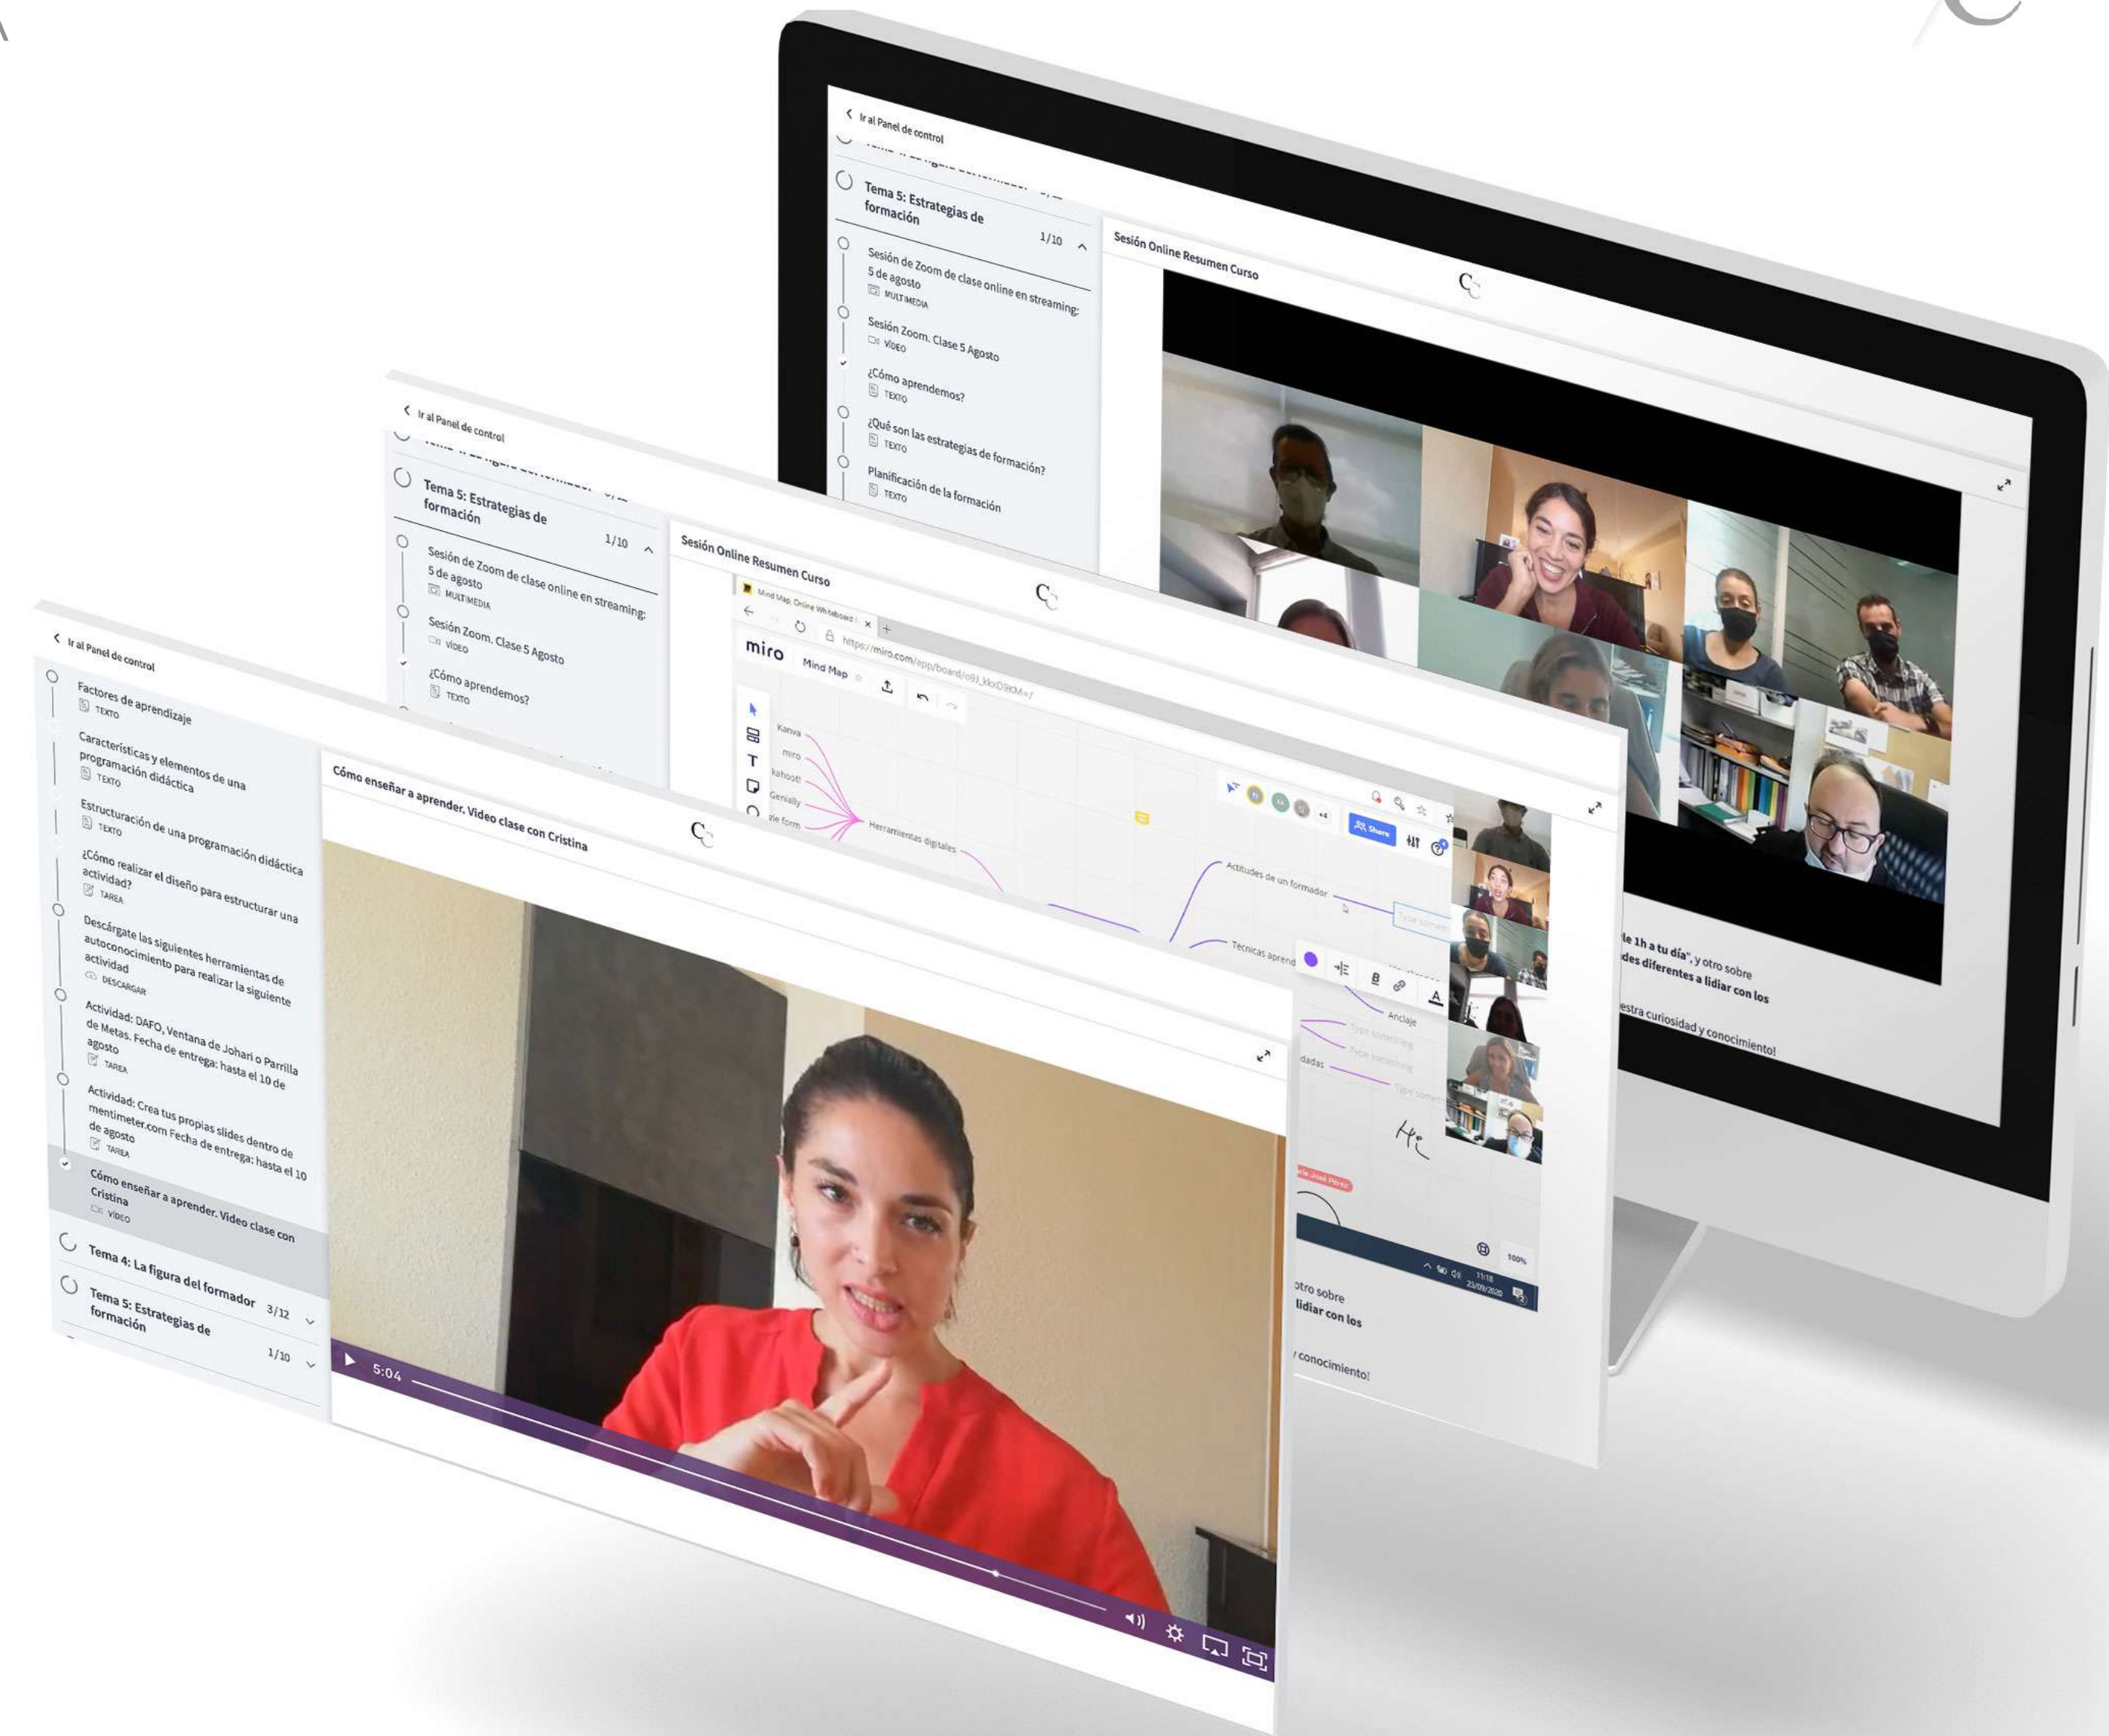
Ir al Panel de control

Tema 5: Estrategias de formación

1/10

Sesión Online Resumen Curso

Sesión de Zoom de clase online en streaming: 5 de agosto
MULTIMEDIA

Sesión Zoom. Clase 5 Agosto
VÍDEO

¿Cómo aprendemos?
TEXTO

¿Qué son las estrategias de formación?
TEXTO

Planificación de la formación
TEXTO

le 1h a tu día", y otro sobre
des diferentes a lidiar con los

estra curiosidad y conocimiento!

Ir al Panel de control

Tema 5: Estrategias de formación

1/10

Sesión Online Resumen Curso

Sesión de Zoom de clase online en streaming: 5 de agosto
MULTIMEDIA

Sesión Zoom. Clase 5 Agosto
VÍDEO

¿Cómo aprendemos?
TEXTO

Mind Map, Online Whiteboard

https://miro.com/app/board/o9J_kkxD9KM=/

miro

Mind Map

Kanva
miro
kahoot!
Genially
gle form

Herramientas digitales

Actitudes de un formador

Tecnicas aprend

Share

Anclaje

dadas

otro sobre
lidiar con los

conocimiento!

11:18
23/09/2020

100%

Ir al Panel de control

Factores de aprendizaje
TEXTO

Características y elementos de una programación didáctica
TEXTO

Estructuración de una programación didáctica
TEXTO

¿Cómo realizar el diseño para estructurar una actividad?
TAREA

Descárgate las siguientes herramientas de autoconocimiento para realizar la siguiente actividad
DESCARGAR

Actividad: DAFO, Ventana de Johari o Parrilla de Metas. Fecha de entrega: hasta el 10 de agosto
TAREA

Actividad: Crea tus propias slides dentro de mentimeter.com Fecha de entrega: hasta el 10 de agosto
TAREA

Cómo enseñar a aprender. Video clase con Cristina
VÍDEO

Tema 4: La figura del formador 3/12

Tema 5: Estrategias de formación 1/10

Cómo enseñar a aprender. Video clase con Cristina

5:04